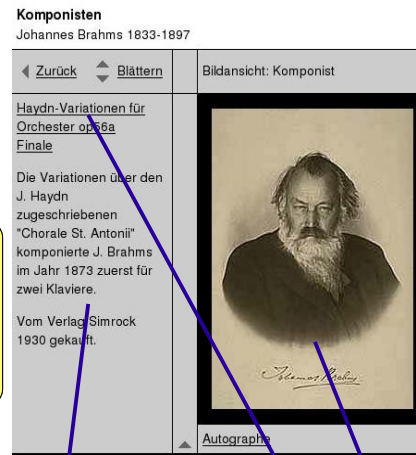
Komponisten
Johannes Brahms 1833-1897

Zurück Blättern

Bildansicht: Komponist

Haydn-Variationen für Orchester op56a Finale

Die Variationen über den J. Haydn zugeschriebenen "Chorale St. Antonii" komponierte J. Brahms im Jahr 1873 zuerst für zwei Klaviere.

Vom Verlag Simrock 1930 gekauft.

Johannes Brahms

Autographe